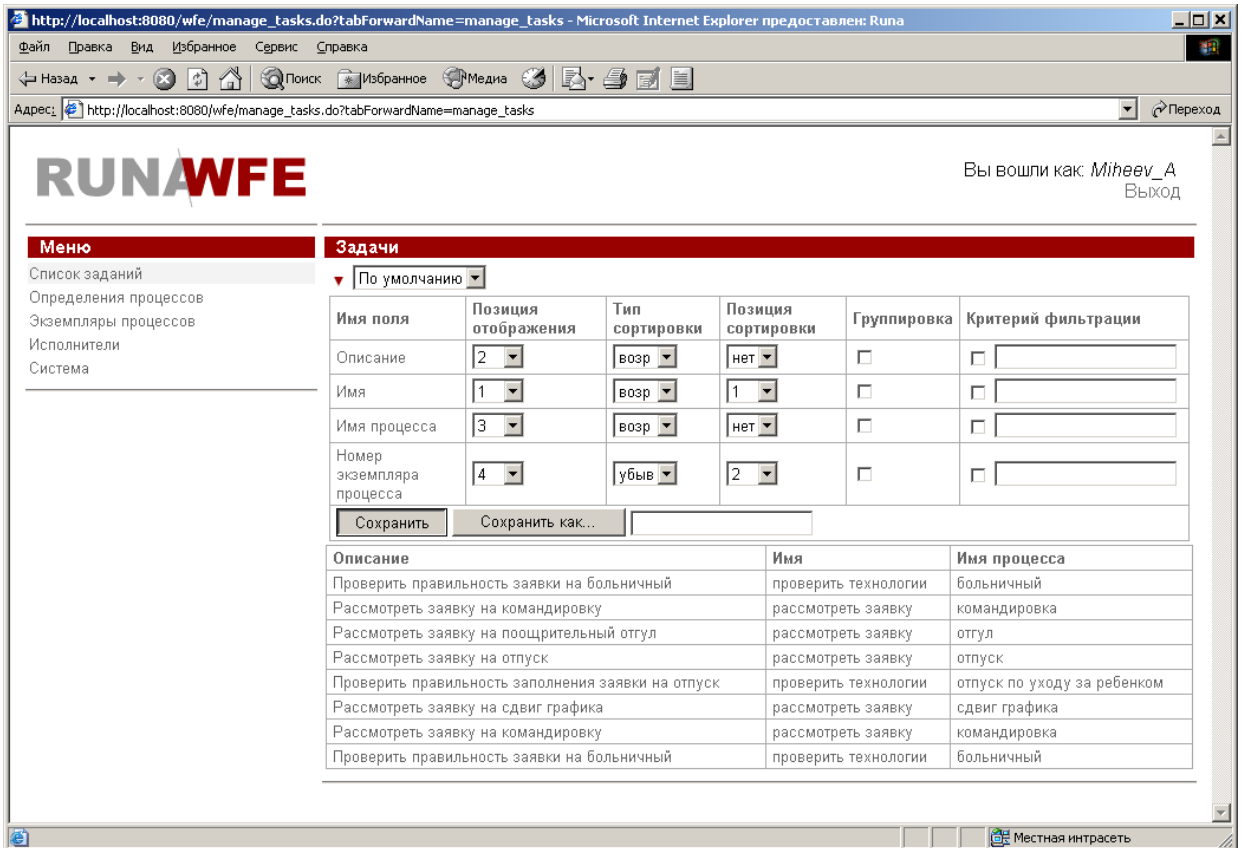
http://localhost:8080/wfe/manage_tasks.do?tabForwardName=manage_tasks - Microsoft Internet Explorer предоставлен: Runa

Файл Правка Вид Избранное Сервис Справка

Назад Поиск Избранное Медиа

Адрес: http://localhost:8080/wfe/manage_tasks.do?tabForwardName=manage_tasks Переход

RUNAWFE

Вы вошли как: Miheev_A
Выход

Меню

Список заданий
Определения процессов
Экземпляры процессов
Исполнители
Система

Задачи

По умолчанию

| Имя поля | Позиция отображения | Тип сортировки | Позиция сортировки | Группировка | Критерий фильтрации |
|---|---|---|---|---|---|
| Описание | 2 | возр | нет | | |
| Имя | 1 | возр | 1 | | |
| Имя процесса | 3 | возр | нет | | |
| Номер экземпляра процесса | 4 | убыв | 2 | | |

Сохранить Сохранить как...

| Описание | Имя | Имя процесса |
|---|---|---|
| Проверить правильность заявки на больничный | проверить технологии | больничный |
| Рассмотреть заявку на командировку | рассмотреть заявку | командировка |
| Рассмотреть заявку на поощрительный отгул | рассмотреть заявку | отгул |
| Рассмотреть заявку на отпуск | рассмотреть заявку | отпуск |
| Проверить правильность заполнения заявки на отпуск | проверить технологии | отпуск по уходу за ребенком |
| Рассмотреть заявку на сдвиг графика | рассмотреть заявку | сдвиг графика |
| Рассмотреть заявку на командировку | рассмотреть заявку | командировка |
| Проверить правильность заявки на больничный | проверить технологии | больничный |

Местная интрасеть